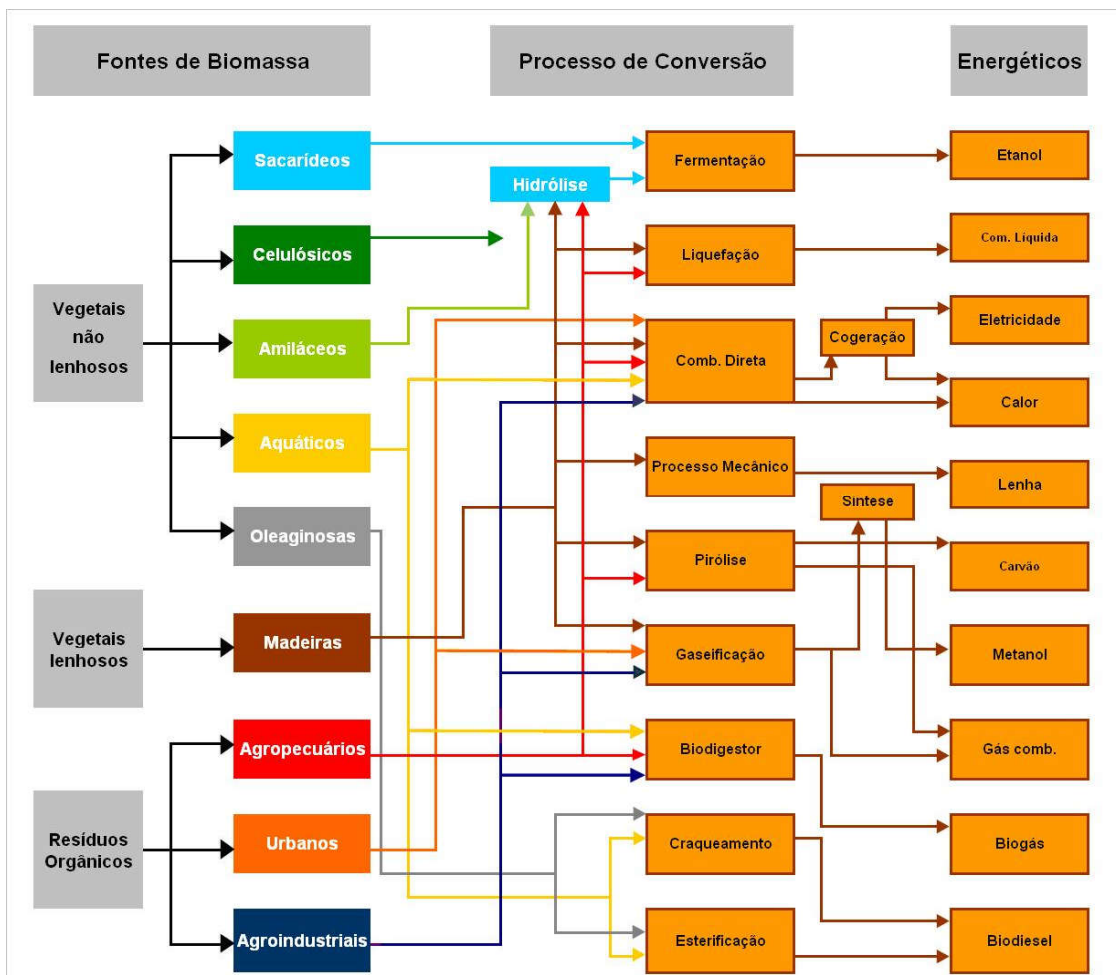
Fontes de Biomassa

Processo de Conversão

Energéticos

Vegetais não lenhosos

Sacarídeos

Celulósicos

Amiláceos

Aquáticos

Oleaginosas

Vegetais lenhosos

Madeiras

Resíduos Orgânicos

Agropecuários

Urbanos

Agroindustriais

Hidrólise

Fermentação

Liquefação

Comb. Direta

Cogeração

Processo Mecânico

Síntese

Pirólise

Gaseificação

Biodigestor

Craqueamento

Esterificação

Etanol

Com. Líquida

Eletricidade

Calor

Lenha

Carvão

Metanol

Gás comb.

Biogás

Biodiesel